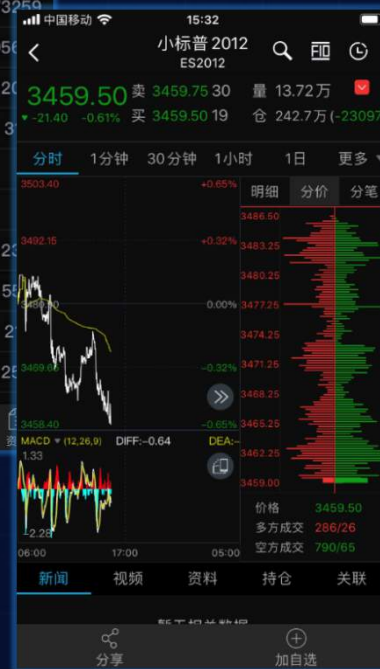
中国移动 15:32

小标普 2012
ES2012

3459.50 卖 3459.75 30 量 13.72万
▼ -21.40 -0.61% 买 3459.50 19 仓 242.7万 (-23097

分时 1分钟 30分钟 1小时 1日 更多

3503.40 +0.65%
3492.15 +0.32%
0.00%
3469.65 -0.32%
3458.40 -0.65%

明细 分价 分笔
3486.50
3483.25
3480.25
3477.25
3474.25
3471.25
3468.25
3465.25
3462.25
3459.00

MACD (12,26,9) DIFF:-0.64 DEA:-
1.33
-2.28
06:00 17:00 05:00

价格 3459.50
多方成交 286/26
空方成交 790/65

新闻 视频 资料 持仓 关联

分享 加自选